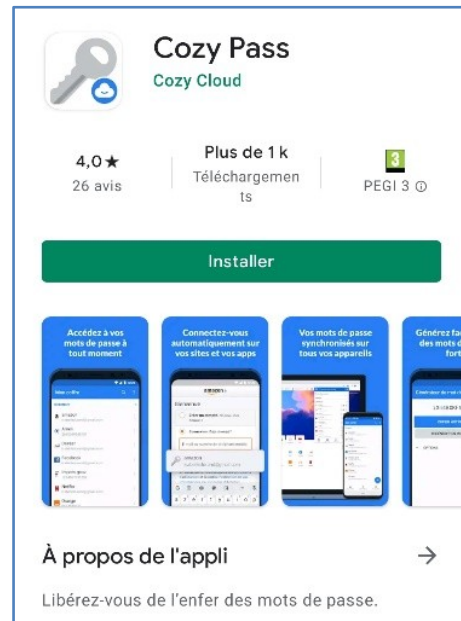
Cozy Pass
Cozy Cloud

4,0★
26 avis

Plus de 1 k
Téléchargements

3
PEGI 3 ⓘ

Installer

Accédez à vos mots de passe à tout moment

Connectez-vous automatiquement sur vos sites et vos apps

Vos mots de passe synchronisés sur tous vos appareils

Générez fa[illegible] des mots d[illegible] fort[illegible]

À propos de l'appli →

Libérez-vous de l'enfer des mots de passe.